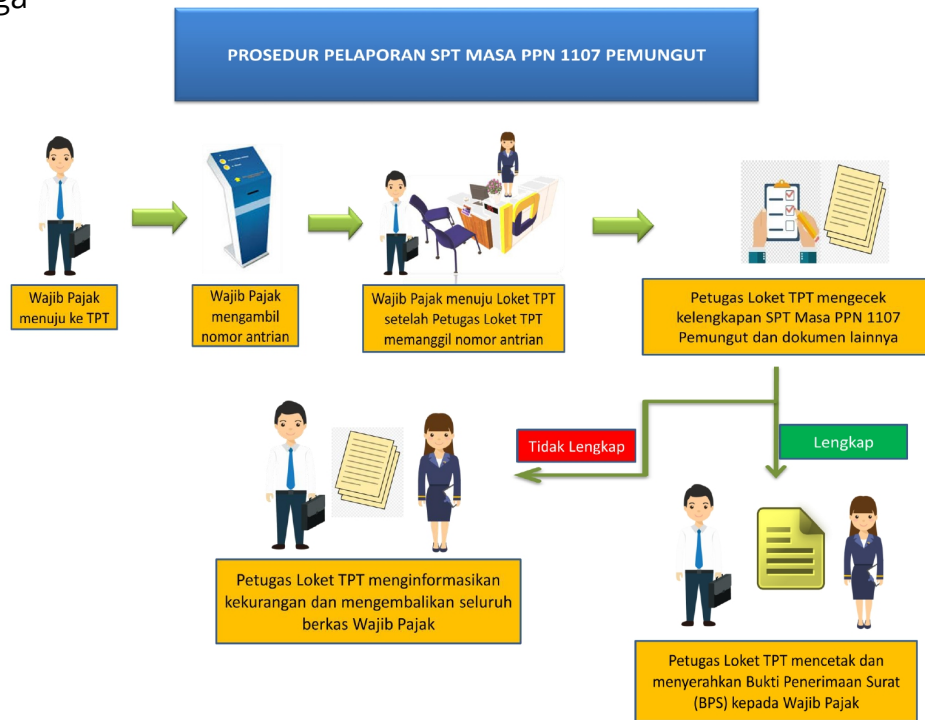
ga

PROSEDUR PELAPORAN SPT MASA PPN 1107 PEMUNGUT

Wajib Pajak menuju ke TPT

Wajib Pajak mengambil nomor antrian

Wajib Pajak menuju Loket TPT setelah Petugas Loket TPT memanggil nomor antrian

Petugas Loket TPT mengecek kelengkapan SPT Masa PPN 1107 Pemungut dan dokumen lainnya

Tidak Lengkap

Lengkap

Petugas Loket TPT menginformasikan kekurangan dan mengembalikan seluruh berkas Wajib Pajak

Petugas Loket TPT mencetak dan menyerahkan Bukti Penerimaan Surat (BPS) kepada Wajib Pajak